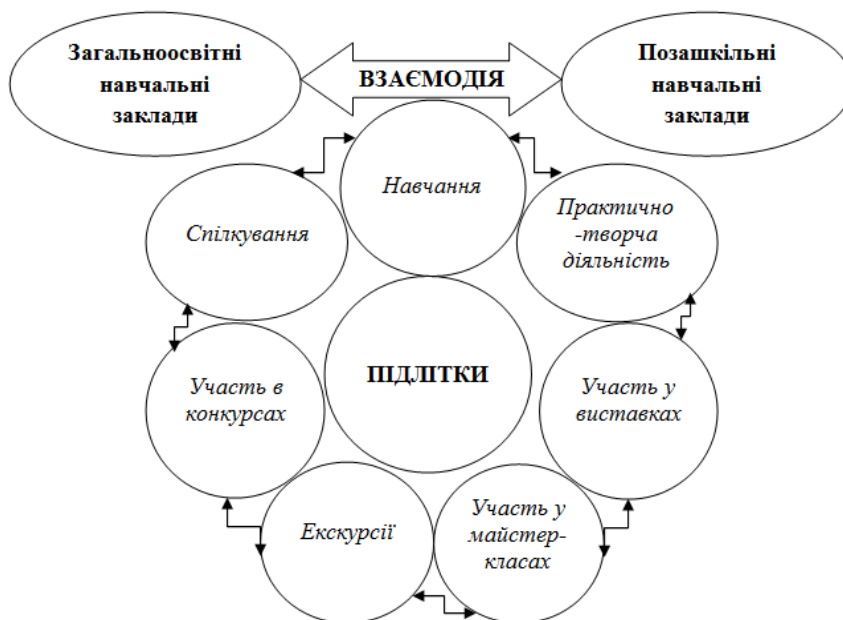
Загальноосвітні навчальні заклади

ВЗАЄМОДІЯ

Позашкільні навчальні заклади

Навчання

Спілкування

Практично -творча діяльність

ПІДЛІТКИ

Участь в конкурсах

Участь у виставках

Екскурсії

Участь у майстер-класах